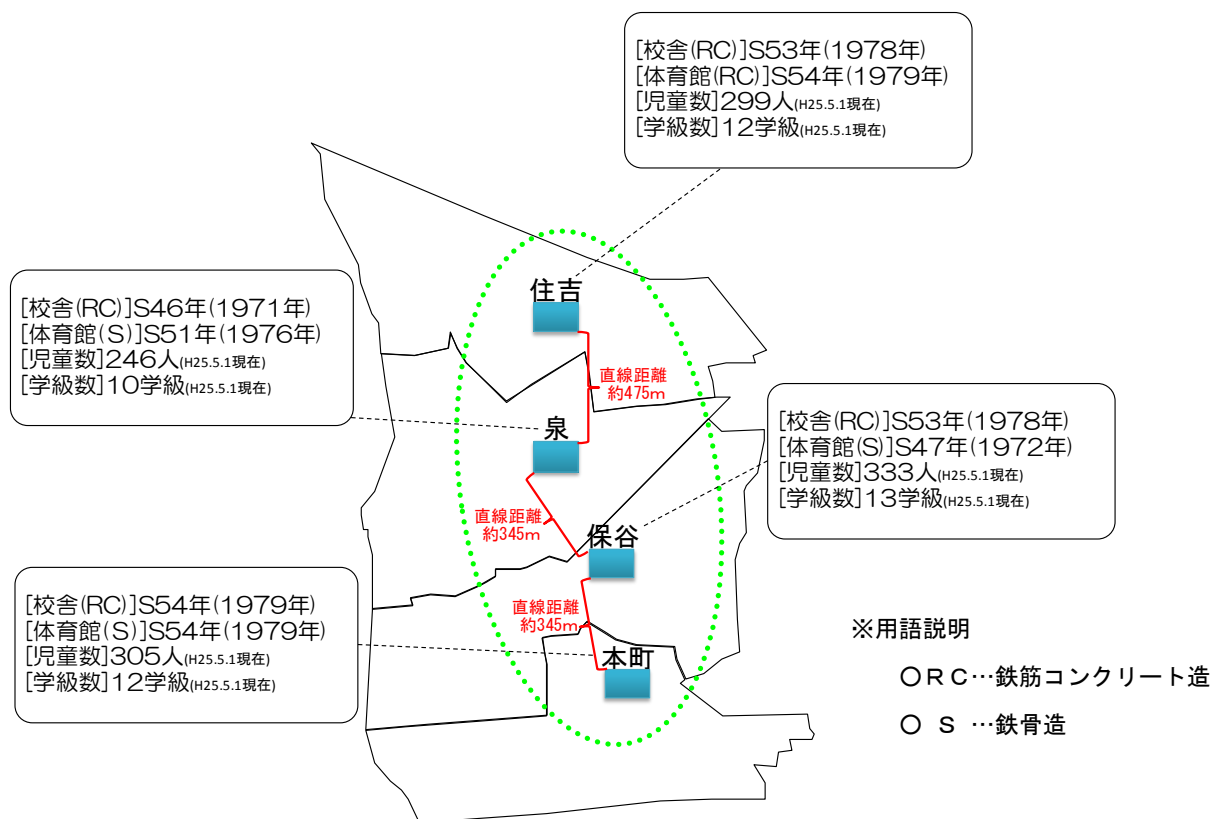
[校舎(RC)]S53年(1978年)
[体育館(RC)]S54年(1979年)
[児童数]299人(H25.5.1現在)
[学級数]12学級(H25.5.1現在)

[校舎(RC)]S46年(1971年)
[体育館(S)]S51年(1976年)
[児童数]246人(H25.5.1現在)
[学級数]10学級(H25.5.1現在)

住吉

直線距離
約475m

泉

[校舎(RC)]S53年(1978年)
[体育館(S)]S47年(1972年)
[児童数]333人(H25.5.1現在)
[学級数]13学級(H25.5.1現在)

直線距離
約345m

保谷

[校舎(RC)]S54年(1979年)
[体育館(S)]S54年(1979年)
[児童数]305人(H25.5.1現在)
[学級数]12学級(H25.5.1現在)

直線距離
約345m

本町

※用語説明
○RC…鉄筋コンクリート造
○ S …鉄骨造